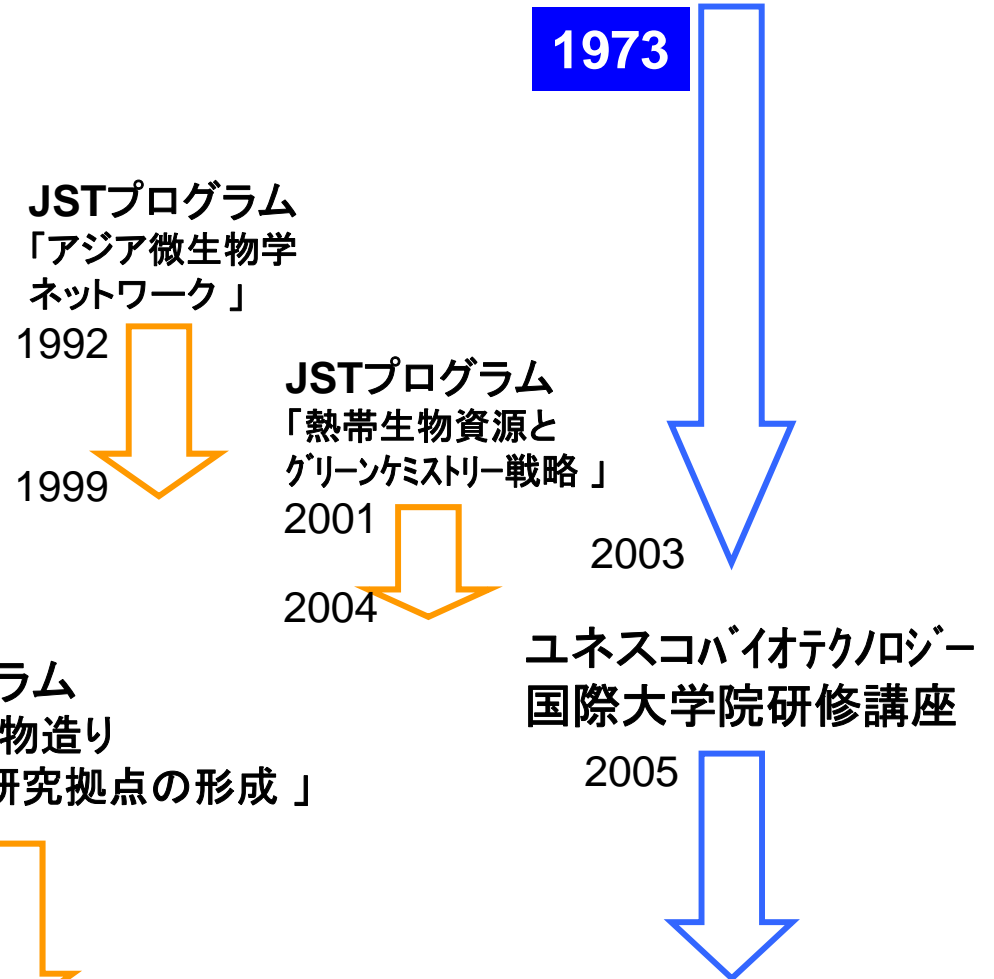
1973

JSTプログラム
「アジア微生物学ネットワーク 」

1992

1999

JSTプログラム
「熱帯生物資源とグリーンケミストリー戦略 」

2001

2004

2003

ユネスコバイオテクノロジー国際大学院研修講座

2005

ラム
物造り
研究拠点の形成 」